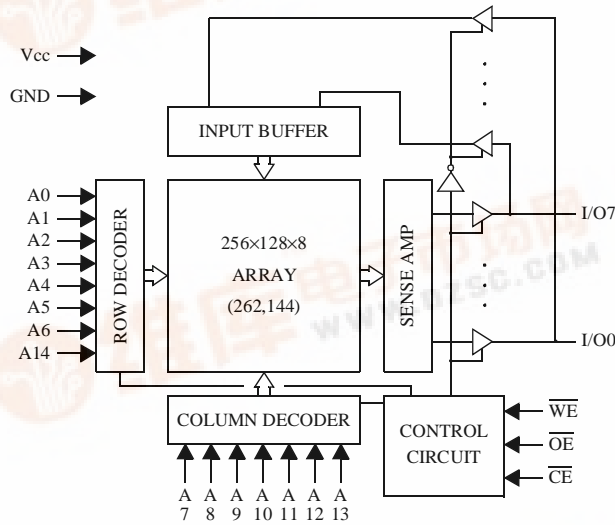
Vcc
GND
INPUT BUFFER
A0
A1
A2
A3
A4
A5
A6
A14
ROW DECODER
256×128×8
ARRAY
(262,144)
SENSE AMP
I/O7
I/O0
COLUMN DECODER
CONTROL CIRCUIT
$\overline{WE}$
$\overline{OE}$
$\overline{CE}$
A 7
A 8
A 9
A 10
A 11
A 12
A 13
www.DZSC.COM